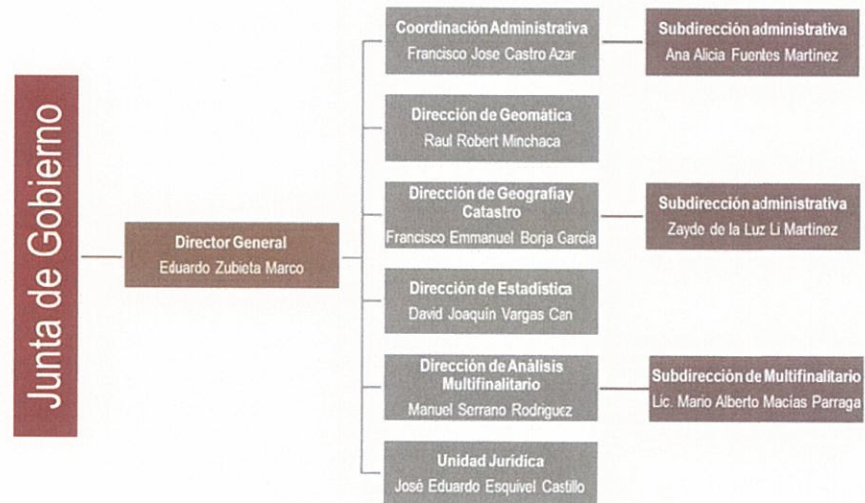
Junta de Gobierno

Director General
Eduardo Zubieta Marco

Coordinación Administrativa
Francisco Jose Castro Azar

Subdirección administrativa
Ana Alicia Fuentes Martinez

Dirección de Geomática
Raul Robert Minchaca

Dirección de Geografiay Catastro
Francisco Emmanuel Borja Garcia

Subdirección administrativa
Zayde de la Luz Li Martinez

Dirección de Estadistica
David Joaquín Vargas Can

Dirección de Análisis Multifinalitario
Manuel Serrano Rodriguez

Subdirección de Multifinalitario
Lic. Mario Alberto Macías Parraga

Unidad Jurídica
José Eduardo Esquivel Castillo